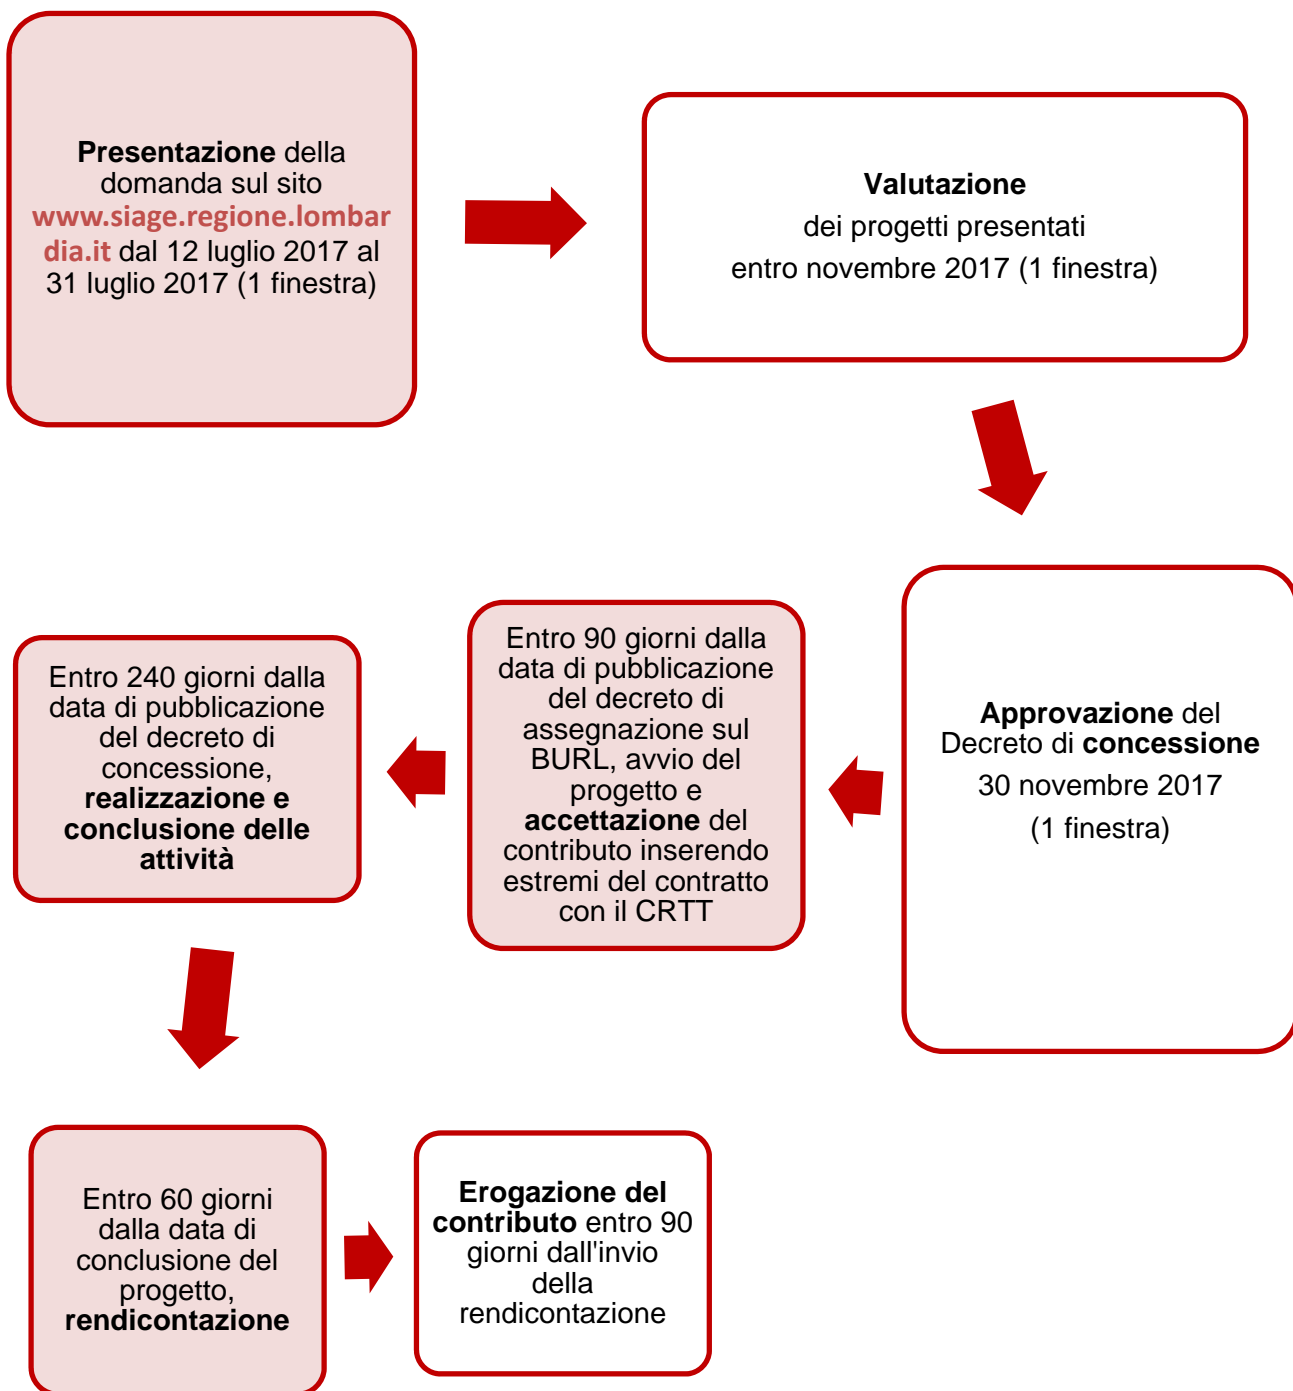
**Presentazione** della domanda sul sito www.siage.regione.lombardia.it dal 12 luglio 2017 al 31 luglio 2017 (1 finestra)

**Valutazione**
dei progetti presentati
entro novembre 2017 (1 finestra)

**Approvazione** del Decreto di **concessione**
30 novembre 2017
(1 finestra)

Entro 90 giorni dalla data di pubblicazione del decreto di assegnazione sul BURL, avvio del progetto e **accettazione** del contributo inserendo estremi del contratto con il CRTT

Entro 240 giorni dalla data di pubblicazione del decreto di concessione, **realizzazione e conclusione delle attività**

Entro 60 giorni dalla data di conclusione del progetto, **rendicontazione**

**Erogazione del contributo** entro 90 giorni dall'invio della rendicontazione